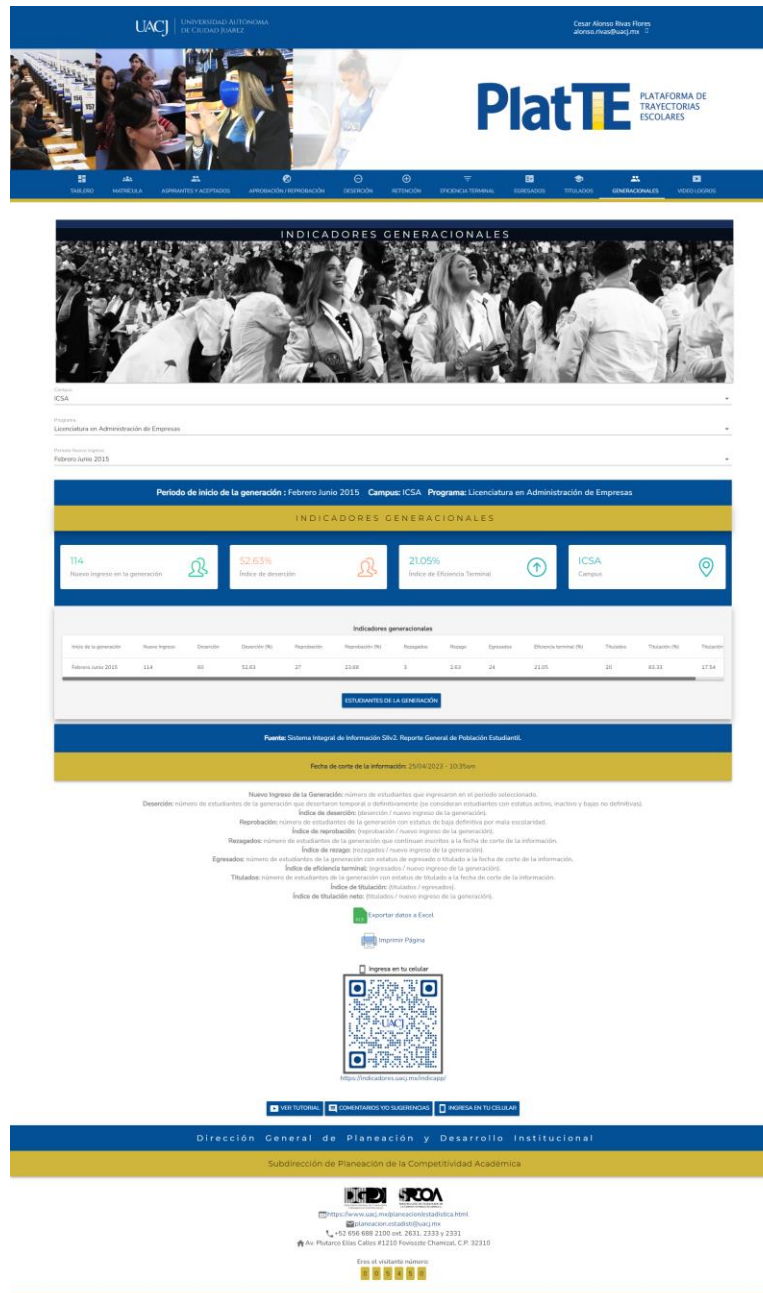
UACJ | Universidad Autónoma de Ciudad Juárez

Cesar Alonso Rivas Flores
alonso.rivas@uacj.mx

PlatTE PLATAFORMA DE TRAYECTORIAS ESCOLARES

TABLERO | MATRÍCULA | ASPIRANTES Y ACEPTADOS | APROBACIÓN / REPROBACIÓN | DESERCIÓN | RETENCIÓN | EFICIENCIA TERMINAL | EGRESADOS | TITULADOS | GENERACIONALES | VIDEO LOGROS

INDICADORES GENERACIONALES

Campus
ICSA

Programa
Licenciatura en Administración de Empresas

Periodo Nuevo Ingreso
Febrero Junio 2015

Periodo de inicio de la generación : Febrero Junio 2015 Campus: ICSA Programa: Licenciatura en Administración de Empresas

INDICADORES GENERACIONALES

114
Nuevo ingreso en la generación

52.63%
Índice de deserción

21.05%
Índice de Eficiencia Terminal

ICSA
Campus

Indicadores generacionales

| Inicio de la generación | Nuevo Ingreso | Deserción | Deserción (%) | Reprobación | Reprobación (%) | Rezagados | Rezago | Egresados | Eficiencia terminal (%) | Titulados | Titulación (%) | Titulación |
|---|---|---|---|---|---|---|---|---|---|---|---|---|
| Febrero Junio 2015 | 114 | 60 | 52.63 | 27 | 23.68 | 3 | 2.63 | 24 | 21.05 | 20 | 83.33 | 17.54 |

ESTUDIANTES DE LA GENERACIÓN

Fuente: Sistema Integral de Información SIIv2. Reporte General de Población Estudiantil.

Fecha de corte de la información: 25/04/2023 - 10:35am

Nuevo Ingreso de la Generación: número de estudiantes que ingresaron en el periodo seleccionado.
Deserción: número de estudiantes de la generación que desertaron temporal o definitivamente (se consideran estudiantes con estatus activo, inactivo y bajas no definitivas).
Índice de deserción: (deserción / nuevo ingreso de la generación).
Reprobación: número de estudiantes de la generación con estatus de baja definitiva por mala escolaridad.
Índice de reprobación: (reprobación / nuevo ingreso de la generación).
Rezagados: número de estudiantes de la generación que continuan inscritos a la fecha de corte de la información.
Índice de rezago: (rezagados / nuevo ingreso de la generación).
Egresados: número de estudiantes de la generación con estatus de egresado o titulado a la fecha de corte de la información.
Índice de eficiencia terminal: (egresados / nuevo ingreso de la generación).
Titulados: número de estudiantes de la generación con estatus de titulado a la fecha de corte de la información.
Índice de titulación: (titulados / egresados).
Índice de titulación neto: (titulados / nuevo ingreso de la generación).

Exportar datos a Excel

Imprimir Página

Ingresa en tu celular

https://indicadores.uacj.mx/indicapp/

VER TUTORIAL | COMENTARIOS Y/O SUGERENCIAS | INGRESA EN TU CELULAR

Dirección General de Planeación y Desarrollo Institucional

Subdirección de Planeación de la Competitividad Académica

DGPDI SPCOA

https://www.uacj.mx/planeacionestadistica.html
planeacion.estadist@uacj.mx
+52 656 688 2100 ext. 2631, 2333 y 2331
Av. Plutarco Elías Calles #1210 Fovissste Chamizal, C.P. 32310

Eres el visitante número:
0 0 5 4 8 0